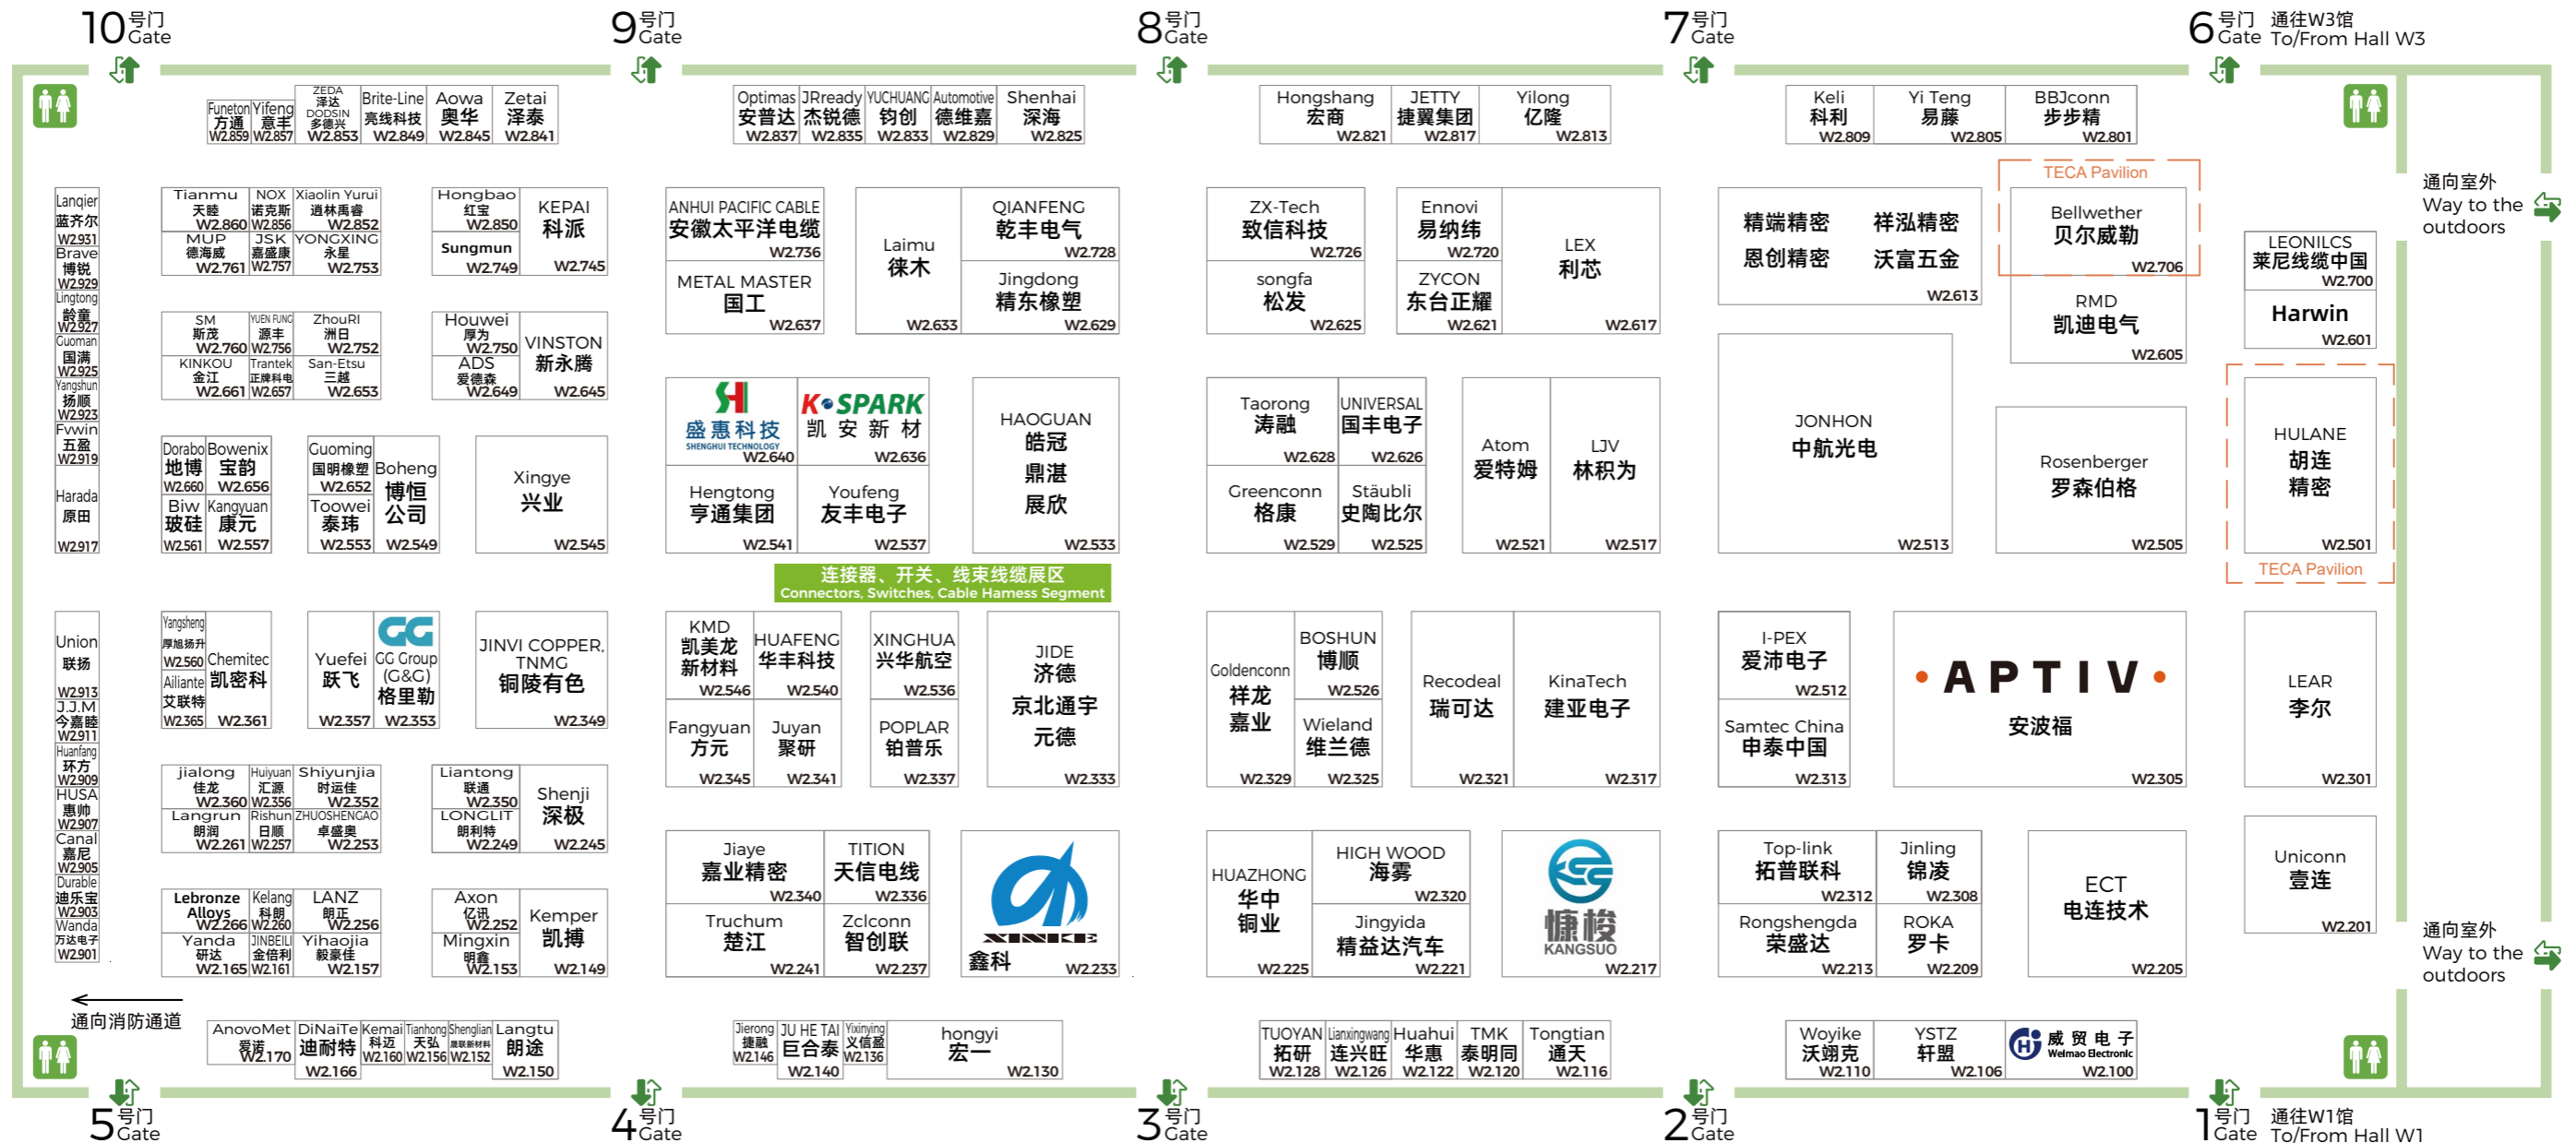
10号门 Gate
9号门 Gate
8号门 Gate
7号门 Gate
6号门 Gate 通往W3馆 To/From Hall W3

Funeton 方通 W2.859
Yifeng 意丰 W2.857
ZEDA 泽达 DODSIN 多德兴 W2.853
Brite-Line 亮线科技 W2.849
Aowa 奥华 W2.845
Zetai 泽泰 W2.841

Optimas 安普达 W2.837
JReady 杰锐德 W2.835
YUCHUANG 钧创 W2.833
Automotive 德维嘉 W2.829
Shenhai 深海 W2.825

Hongshang 宏商 W2.821
JETTY 捷翼集团 W2.817
Yilong 亿隆 W2.813

Keli 科利 W2.809
Yi Teng 易藤 W2.805
BBJconn 步步精 W2.801

Lanqier 蓝齐尔 W2.931
Brave 博锐 W2.929
Lingtong 龄童 W2.927
Guoman 国满 W2.925
Yangshun 扬顺 W2.923
Fvwin 五盈 W2.919
Harada 原田 W2.917

Tianmu 天睦 W2.860
NOX 诺克斯 W2.856
Xiaolin Yurui 逍林禹睿 W2.852
MUP 德海威 W2.761
JSK 嘉盛康 W2.757
YONGXING 永星 W2.753

Hongbao 红宝 W2.850
KEPAI 科派 W2.745
Sungmun W2.749

ANHUI PACIFIC CABLE 安徽太平洋电缆 W2.736
METAL MASTER 国工 W2.637
Laimu 徕木 W2.633
QIANFENG 乾丰电气 W2.728
Jingdong 精东橡塑 W2.629

ZX-Tech 致信科技 W2.726
songfa 松发 W2.625
Ennovi 易纳纬 W2.720
ZYCON 东台正耀 W2.621
LEX 利芯 W2.617

精端精密
祥泓精密
恩创精密
沃富五金
W2.613

TECA Pavilion
Bellwether 贝尔威勒 W2.706
RMD 凯迪电气 W2.605

通向室外 Way to the outdoors

LEONILCS 莱尼线缆中国 W2.700
Harwin W2.601

SM 斯茂 W2.760
YUEN FUNG 源丰 W2.756
ZhouRI 洲日 W2.752
KINKOU 金江 W2.661
Trantek 正隆科电 W2.657
San-Etsu 三越 W2.653

Houwei 厚为 W2.750
ADS 爱德森 W2.649
VINSTON 新永腾 W2.645

盛惠科技 SHENGHUI TECHNOLOGY W2.640
K SPARK 凯安新材 W2.636
Hengtong 亨通集团 W2.541
Youfeng 友丰电子 W2.537
HAOGUAN 皓冠 鼎湛 展欣 W2.533

Taorong 涛融 W2.628
UNIVERSAL 国丰电子 W2.626
Greenconn 格康 W2.529
Stäubli 史陶比尔 W2.525
Atom 爱特姆 W2.521
LJV 林积为 W2.517

JONHON 中航光电 W2.513
Rosenberger 罗森伯格 W2.505
HULANE 胡连精密 W2.501
TECA Pavilion

Dorabo 地博 W2.660
Bowenix 宝韵 W2.656
Biw 玻硅 W2.561
Kangyuan 康元 W2.557
Guoming 国明橡塑 W2.652
Boheng 博恒公司
Toowei 泰玮 W2.553
W2.549
Xingye 兴业 W2.545

连接器、开关、线束线缆展区
Connectors, Switches, Cable Harness Segment

Union 联扬 W2.913
J.J.M 今嘉睦 W2.911
Huanfang 环方 W2.909
HUSA 惠帅 W2.907
Canal 嘉尼 W2.905
Durable 迪乐宝 W2.903
Wanda 万达电子 W2.901

Yangsheng 厚旭扬升 W2.560
Chemitec 凯密科
Ailiante 艾联特 W2.365
W2.361
Yuefei 跃飞 W2.357
GG Group (G&G) 格里勒 W2.353
JINVI COPPER, TNMG 铜陵有色 W2.349

KMD 凯美龙新材料 W2.546
HUAFENG 华丰科技 W2.540
XINGHUA 兴华航空 W2.536
Fangyuan 方元 W2.345
Juyan 聚研 W2.341
POPLAR 铂普乐 W2.337
JIDE 济德 京北通宇 元德 W2.333

Coldenconn 祥龙嘉业 W2.329
BOSHUN 博顺 W2.526
Wieland 维兰德 W2.325
Recodeal 瑞可达 W2.321
KinaTech 建亚电子 W2.317

I-PEX 爱沛电子 W2.512
Samtec China 申泰中国 W2.313
APTIV 安波福 W2.305
LEAR 李尔 W2.301

jialong 佳龙 W2.360
Huiyuan 汇源 W2.356
Shiyunjia 时运佳 W2.352
Langrun 朗润 W2.261
Rishun 日顺 W2.257
ZHUOSHENGAO 卓盛奥 W2.253
Liantong 联通 W2.350
LONGLIT 朗利特 W2.249
Shenji 深极 W2.245

Jiaye 嘉业精密 W2.340
TITION 天信电线 W2.336
Truchum 楚江 W2.241
Zclconn 智创联 W2.237
XINKE 鑫科 W2.233

HUAZHONG 华中铜业 W2.225
HIGH WOOD 海雾 W2.320
Jingyida 精益达汽车 W2.221
KANGSUO 慷梭 W2.217

Top-link 拓普联科 W2.312
Jinling 锦凌 W2.308
Rongshengda 荣盛达 W2.213
ROKA 罗卡 W2.209
ECT 电连技术 W2.205
Uniconn 壹连 W2.201

通向室外 Way to the outdoors

Lebronze Alloys W2.266
Kelang 科朗 W2.260
LANZ 朗正 W2.256
Yanda 研达 W2.165
JINBEILI 金倍利 W2.161
Yihaojia 毅豪佳 W2.157
Axon 亿讯 W2.252
Mingxin 明鑫 W2.153
Kemper 凯搏 W2.149

通向消防通道

AnovoMet 爱诺 W2.170
DiNaiTe 迪耐特 W2.166
Kemai 科迈 W2.160
Tianhong 天弘 W2.156
Shenglian 晟联新材料 W2.152
Langtu 朗途 W2.150

Jierong 捷融 W2.146
JU HE TAI 巨合泰 W2.140
Yixinying 义信盈 W2.136
hongyi 宏一 W2.130

TUOYAN 拓研 W2.128
Lianxingwang 连兴旺 W2.126
Huahui 华惠 W2.122
TMK 泰明同 W2.120
Tongtian 通天 W2.116

Woyike 沃翊克 W2.110
YSTZ 轩盟 W2.106
威贸电子 Weimao Electronic W2.100

5号门 Gate
4号门 Gate
3号门 Gate
2号门 Gate
1号门 Gate 通往W1馆 To/From Hall W1